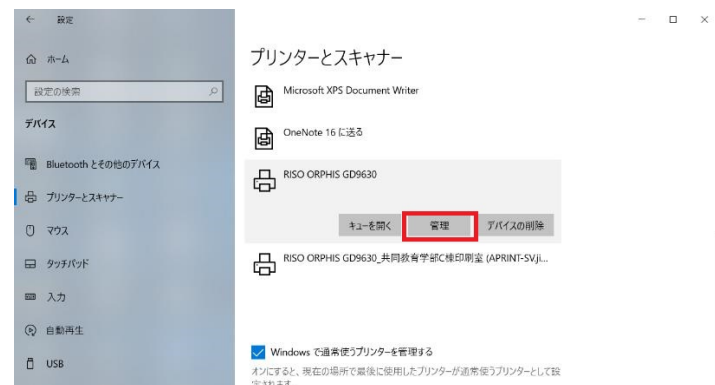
設定

ホーム

設定の検索

デバイス

Bluetooth とその他のデバイス

プリンターとスキャナー

マウス

タッチパッド

入力

自動再生

USB

プリンターとスキャナー

Microsoft XPS Document Writer

OneNote 16 に送る

RISO ORPHIS GD9630

キューを開く

管理

デバイスの削除

RISO ORPHIS GD9630_共同教育学部C棟印刷室 (APRINT-SV.ji...

Windows で通常使うプリンターを管理する

オンにすると、現在の場所で最後に使用したプリンターが通常使うプリンターとして設定されます。